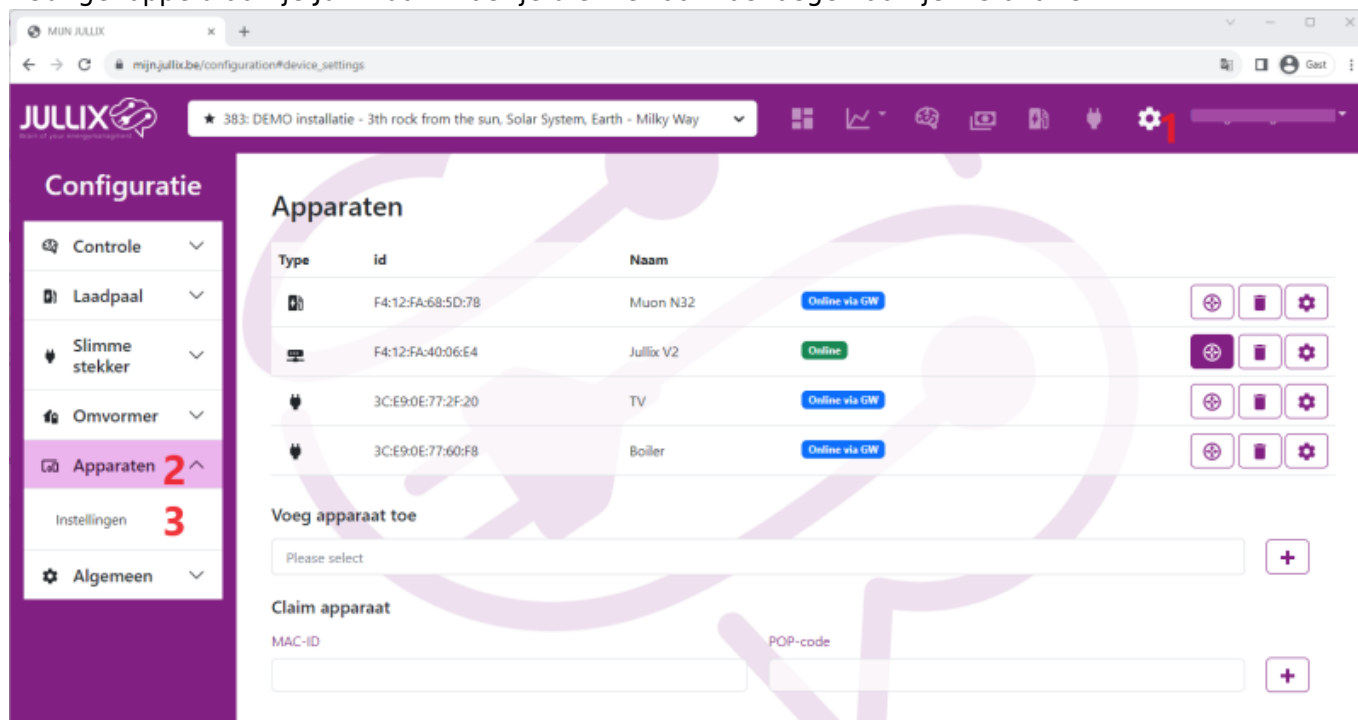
MIJN JULLIX

mijn.jullix.be/configuration#device_settings

Gast

JULLIX

★ 383: DEMO installatie - 3th rock from the sun, Solar System, Earth - Milky Way

1

Configuratie

Controle

Laadpaal

Slimme stekker

Omvormer

Apparaten 2

Instellingen 3

Algemeen

Apparaten

| Type | id | Naam | | |
|---|---|---|---|---|
| | F4:12:FA:68:5D:78 | Muon N32 | Online via GW | |
| | F4:12:FA:40:06:E4 | Jullix V2 | Online | |
| | 3C:E9:0E:77:2F:20 | TV | Online via GW | |
| | 3C:E9:0E:77:60:F8 | Boiler | Online via GW | |

Voeg apparaat toe

Please select

+

Claim apparaat

MAC-ID

POP-code

+